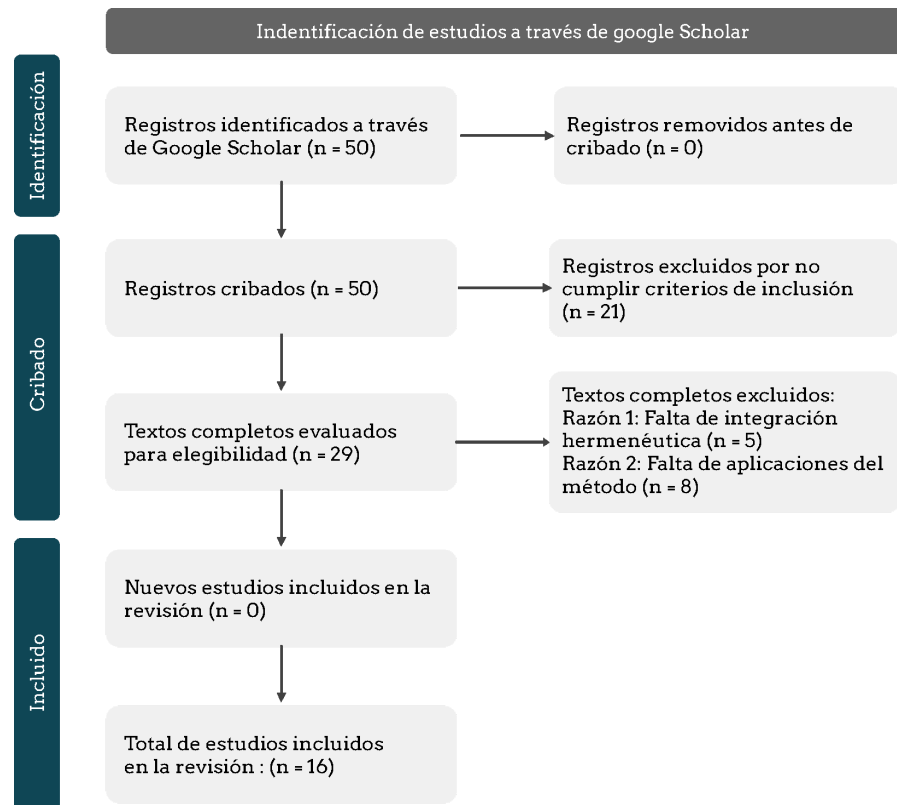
Indentificación de estudios a través de google Scholar

Identificación

Registros identificados a través de Google Scholar (n = 50)

Registros removidos antes de cribado (n = 0)

Cribado

Registros cribados (n = 50)

Registros excluidos por no cumplir criterios de inclusión (n = 21)

Textos completos evaluados para elegibilidad (n = 29)

Textos completos excluidos:
Razón 1: Falta de integración hermenéutica (n = 5)
Razón 2: Falta de aplicaciones del método (n = 8)

Incluido

Nuevos estudios incluidos en la revisión (n = 0)

Total de estudios incluidos en la revisión : (n = 16)